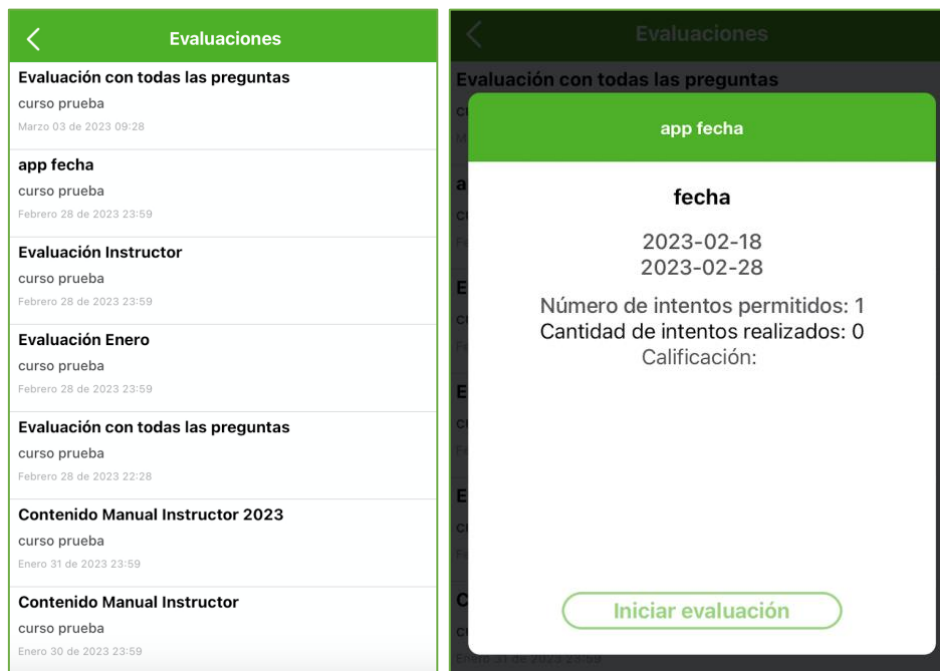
Evaluaciones

Evaluación con todas las preguntas
curso prueba
Marzo 03 de 2023 09:28

app fecha
curso prueba
Febrero 28 de 2023 23:59

Evaluación Instructor
curso prueba
Febrero 28 de 2023 23:59

Evaluación Enero
curso prueba
Febrero 28 de 2023 23:59

Evaluación con todas las preguntas
curso prueba
Febrero 28 de 2023 22:28

Contenido Manual Instructor 2023
curso prueba
Enero 31 de 2023 23:59

Contenido Manual Instructor
curso prueba
Enero 30 de 2023 23:59

Evaluaciones

Evaluación con todas las preguntas

app fecha

fecha

2023-02-18
2023-02-28

Número de intentos permitidos: 1
Cantidad de intentos realizados: 0
Calificación:

Iniciar evaluación

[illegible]